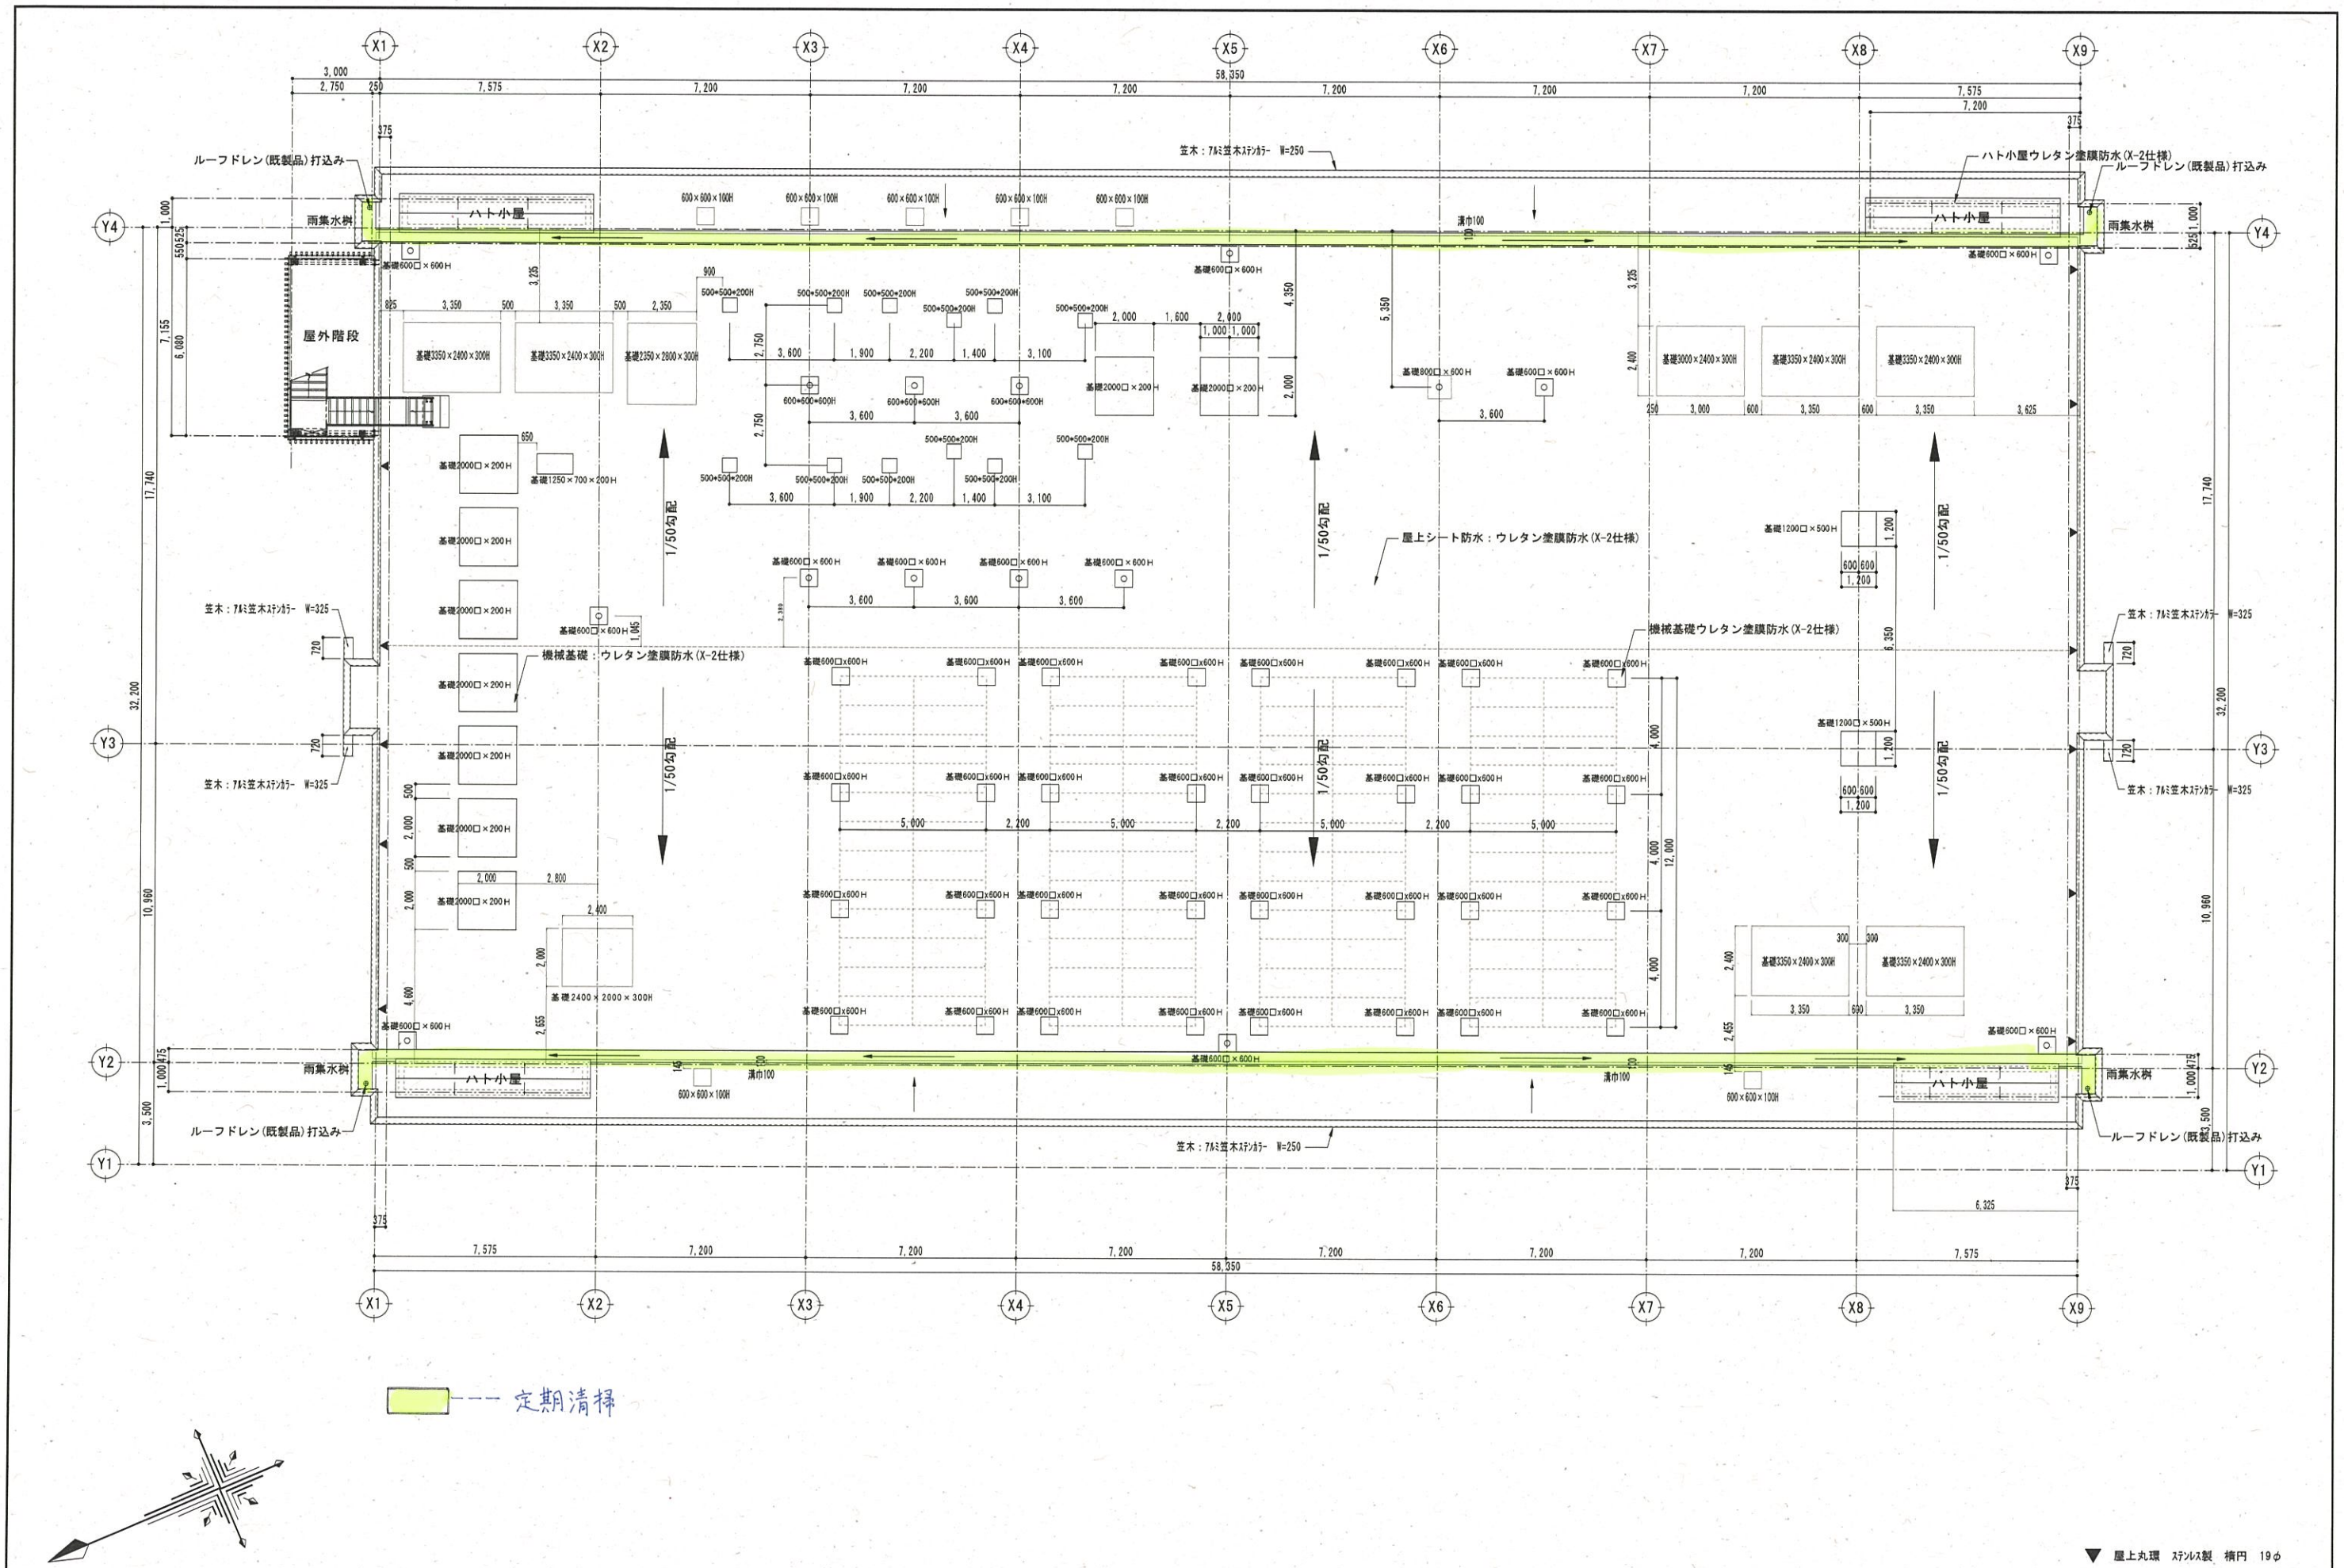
X1 X2 X3 X4 X5 X6 X7 X8 X9

3,000
2,750 250
58,350
7,575 7,200 7,200 7,200 7,200 7,200 7,200 7,575
7,200
375
375

笠木：アルミ笠木ステンカラー W=250
ハト小屋ウレタン塗膜防水(X-2仕様)
ルーフドレン(既製品)打込み
ルーフドレン(既製品)打込み

Y4
1,000
雨集水桝
ハト小屋
600×600×100H 600×600×100H 600×600×100H 600×600×100H 600×600×100H
溝巾100
ハト小屋
雨集水桝
1,000
550 525
625
基礎600□×600H
基礎600□×600H
基礎600□×600H

屋外階段
7,155
6,080
3,225
900
825 3,350 500 3,350 500 2,350
基礎3350×2400×300H 基礎3350×2400×300H 基礎2350×2800×300H
500×500×200H 500×500×200H 500×500×200H 500×500×200H 500×500×200H 500×500×200H
2,750
3,600 1,900 2,200 1,400 3,100
600×600×600H 600×600×500H 600×600×600H
3,600 3,600
2,750
500×500×200H 500×500×200H
500×500×200H 500×500×200H 500×500×200H 500×500×200H
3,600 1,900 2,200 1,400 3,100
2,000 1,600 2,000
1,000 1,000
基礎2000□×200H 基礎2000□×200H
4,350
2,000
5,350
基礎600□×600H 基礎600□×600H
3,600
3,225
2,400
基礎3000×2400×300H 基礎3350×2400×300H 基礎3350×2400×300H
250 3,000 600 3,350 600 3,350 3,625
650
基礎2000□×200H 基礎1250×700×200H
17,740
17,740
1/50勾配
1/50勾配
1/50勾配
屋上シート防水：ウレタン塗膜防水(X-2仕様)
基礎2000□×200H
基礎2000□×200H
基礎1200□×500H
1,200
600 600
1,200
基礎600□×600H 基礎600□×600H 基礎600□×600H 基礎600□×600H
3,600 3,600 3,600
3,380
基礎600□×600H
1,045
笠木：アルミ笠木ステンカラー W=325
笠木：アルミ笠木ステンカラー W=325
720
720
機械基礎ウレタン塗膜防水(X-2仕様)
機械基礎：ウレタン塗膜防水(X-2仕様)
基礎2000□×200H
基礎600□x600H 基礎600□x600H 基礎600□x600H 基礎600□x600H 基礎600□x600H 基礎600□x600H 基礎600□x600H 基礎600□x600H
6,350
32,200
32,200
Y3
基礎2000□×200H
基礎1200□×500H
1,200
600 600
1,200
4,000
笠木：アルミ笠木ステンカラー W=325
笠木：アルミ笠木ステンカラー W=325
基礎600□x600H 基礎600□x600H 基礎600□x600H 基礎600□x600H 基礎600□x600H 基礎600□x600H 基礎600□x600H 基礎600□x600H
500
2,000
500
基礎2000□×200H
5,000 2,200 5,000 2,200 5,000 2,200 5,000
4,000
12,000
2,000 2,800
基礎2000□×200H
2,000
基礎600□x600H 基礎600□x600H 基礎600□x600H 基礎600□x600H 基礎600□x600H 基礎600□x600H 基礎600□x600H 基礎600□x600H
10,960
10,960
2,400
2,000
基礎2400×2000×300H
4,000
2,400
300 300
基礎3350×2400×300H 基礎3350×2400×300H
3,350 600 3,350
4,600
2,655
2,455
基礎600□×600H
基礎600□x600H 基礎600□x600H 基礎600□x600H 基礎600□x600H 基礎600□x600H 基礎600□x600H 基礎600□x600H 基礎600□x600H
基礎600□×600H
基礎600□×600H
Y2
475
1,000
雨集水桝
ハト小屋
溝巾100
600×600×100H
溝巾100
600×600×100H
ハト小屋
雨集水桝
475
1,000
3,500
3,500
ルーフドレン(既製品)打込み
ルーフドレン(既製品)打込み
笠木：アルミ笠木ステンカラー W=250
Y1
375
375
6,325
7,575 7,200 7,200 7,200 7,200 7,200 7,200 7,575
58,350
X1 X2 X3 X4 X5 X6 X7 X8 X9

--- 定期清掃

▼ 屋上丸環 ステンレス製 楕円 19φ